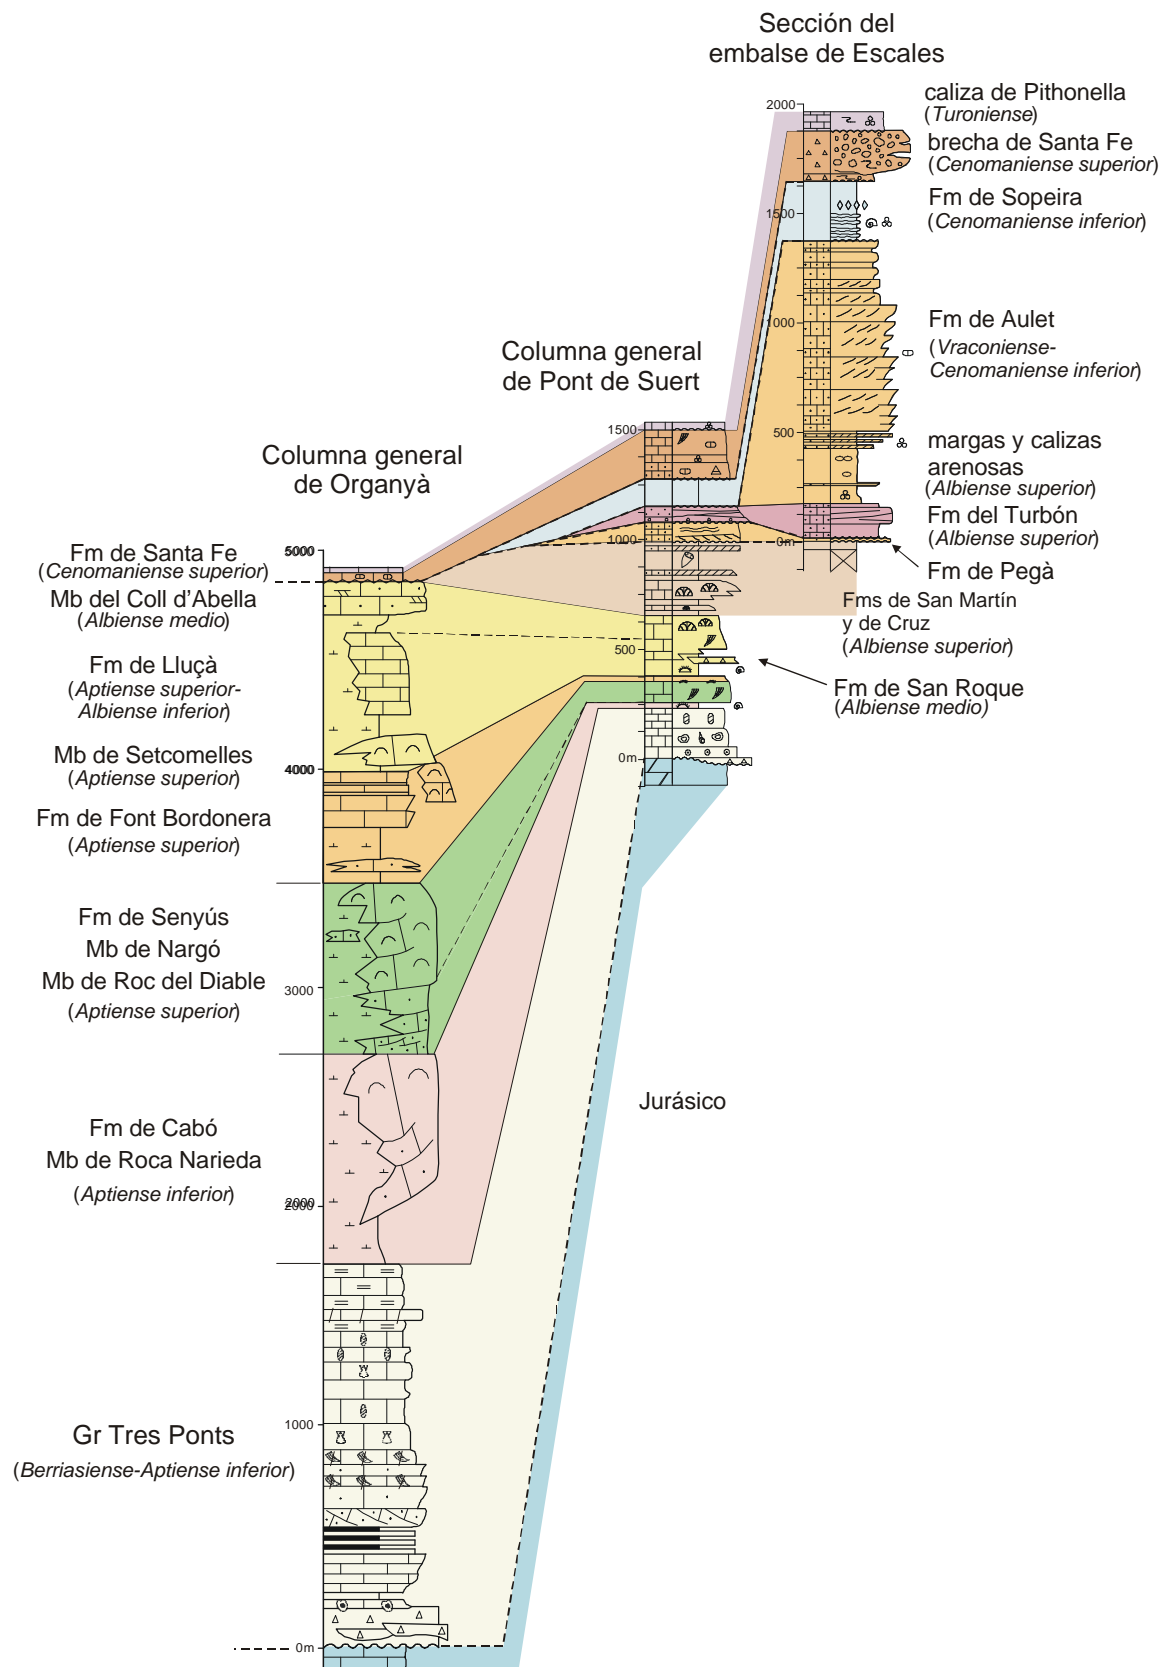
Sección del embalse de Escales

caliza de Pithonella
(Turoniense)

brecha de Santa Fe
(Cenomaniense superior)

Fm de Sopeira
(Cenomaniense inferior)

Fm de Aulet
(Vraconiense-Cenomaniense inferior)

margas y calizas arenosas
(Albiense superior)

Fm del Turbón
(Albiense superior)

Fm de Pegà

Fms de San Martín y de Cruz
(Albiense superior)

Fm de San Roque
(Albiense medio)

Columna general de Pont de Suert

Columna general de Organyà

Fm de Santa Fe
(Cenomaniense superior)

Mb del Coll d'Abella
(Albiense medio)

Fm de Lluçà
(Aptiense superior-Albiense inferior)

Mb de Setcomelles
(Aptiense superior)

Fm de Font Bordonera
(Aptiense superior)

Fm de Senyús
Mb de Nargó
Mb de Roc del Diable
(Aptiense superior)

Fm de Cabó
Mb de Roca Narieda
(Aptiense inferior)

Gr Tres Ponts
(Berriasiense-Aptiense inferior)

Jurásico

2000
1500
1000
500
0m
1500
1000
500
0m
5000
4000
3000
2000
1000
0m